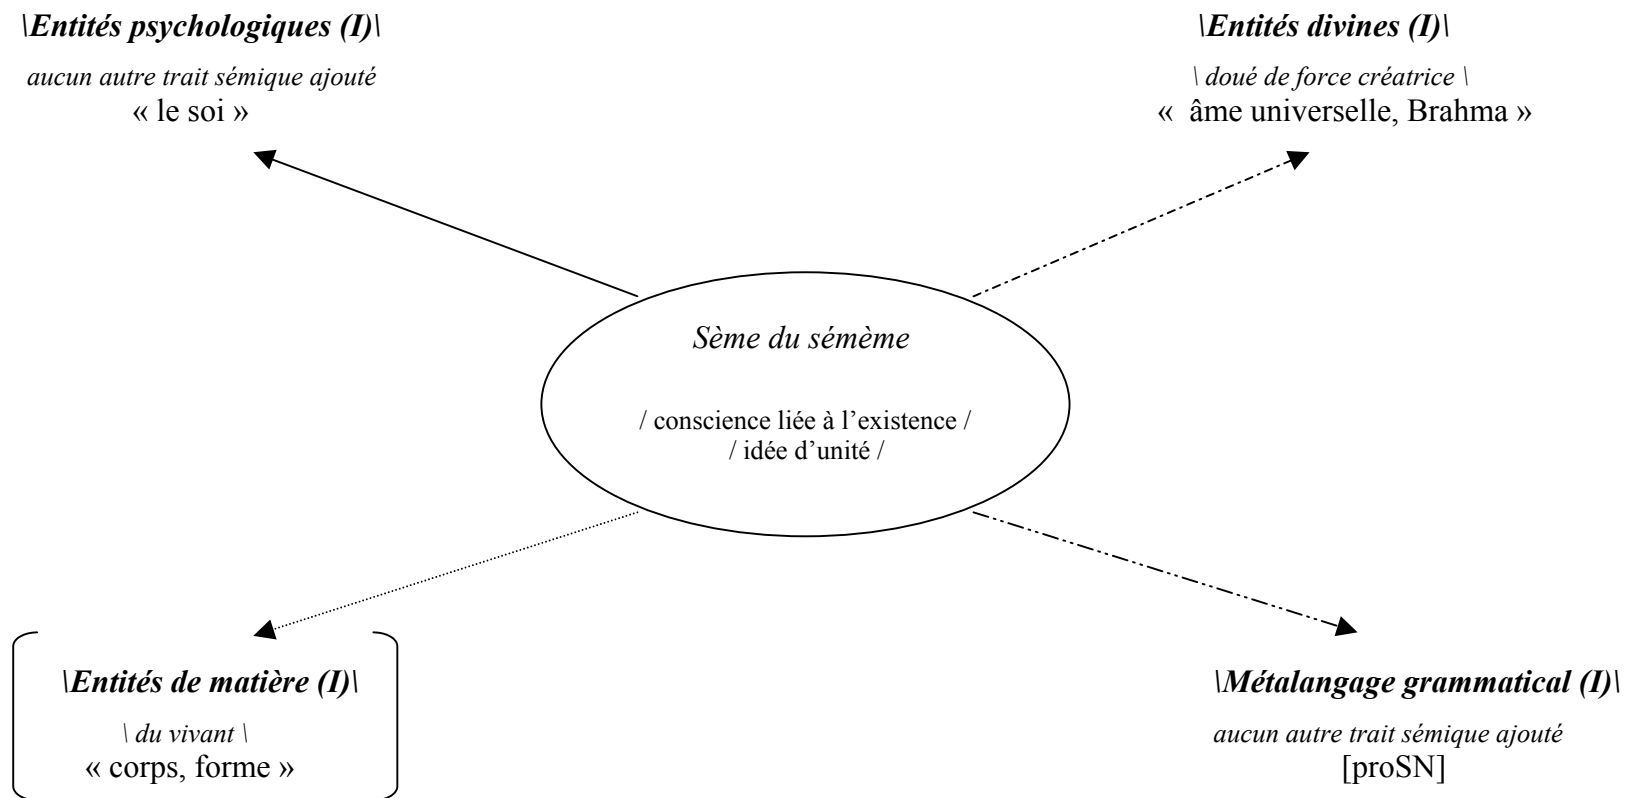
\Entités psychologiques (I)\

aucun autre trait sémique ajouté
« le soi »

\Entités divines (I)\

\ doué de force créatrice \
« âme universelle, Brahma »

Sème du sémème

/ conscience liée à l'existence /
/ idée d'unité /

\Entités de matière (I)\

\ du vivant \
« corps, forme »

\Métalangage grammatical (I)\

aucun autre trait sémique ajouté
[proSN]